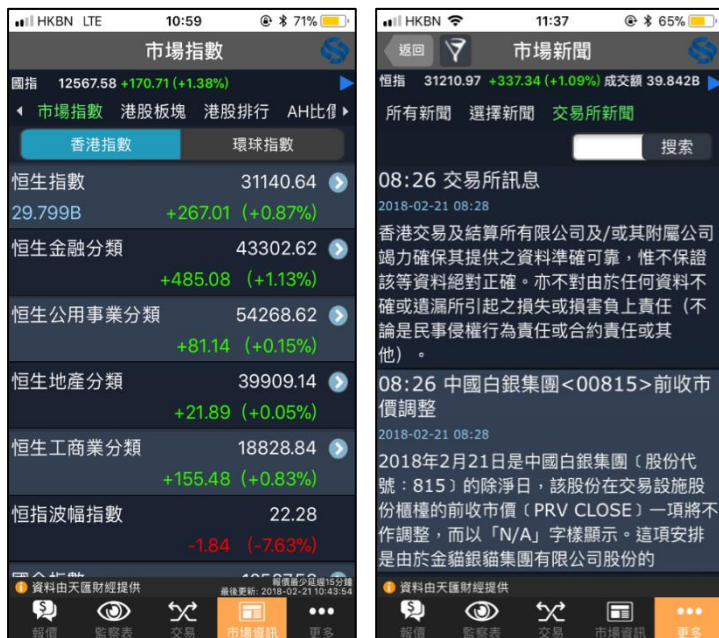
HKBN LTE 10:59 71%

市場指數

國指 12567.58 +170.71 (+1.38%)

市場指數 港股板塊 港股排行 AH比價

香港指數 環球指數

恒生指數 31140.64
29.799B +267.01 (+0.87%)

恒生金融分類 43302.62
+485.08 (+1.13%)

恒生公用事業分類 54268.62
+81.14 (+0.15%)

恒生地產分類 39909.14
+21.89 (+0.05%)

恒生工商業分類 18828.84
+155.48 (+0.83%)

恒指波幅指數 22.28
-1.84 (-7.63%)

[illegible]

資料由天匯財經提供 報價最少延遲15分鐘 最後更新: 2018-02-21 10:43:54

報價 監察表 交易 市場資訊 更多

HKBN 11:37 65%

返回 市場新聞

恒指 31210.97 +337.34 (+1.09%) 成交額 39.842B

所有新聞 選擇新聞 交易所新聞

搜索

08:26 交易所訊息
2018-02-21 08:28
香港交易及結算所有限公司及/或其附屬公司竭力確保其提供之資料準確可靠，惟不保證該等資料絕對正確。亦不對由於任何資料不確或遺漏所引起之損失或損害負上責任（不論是民事侵權行為責任或合約責任或其他）。

08:26 中國白銀集團<00815>前收市價調整
2018-02-21 08:28
2018年2月21日是中國白銀集團﹝股份代號：815﹞的除淨日，該股份在交易設施股份櫃檯的前收市價﹝PRV CLOSE﹞一項將不作調整，而以「N/A」字樣顯示。這項安排是由於金貓銀貓集團有限公司股份的

資料由天匯財經提供

報價 監察表 交易 市場資訊 更多